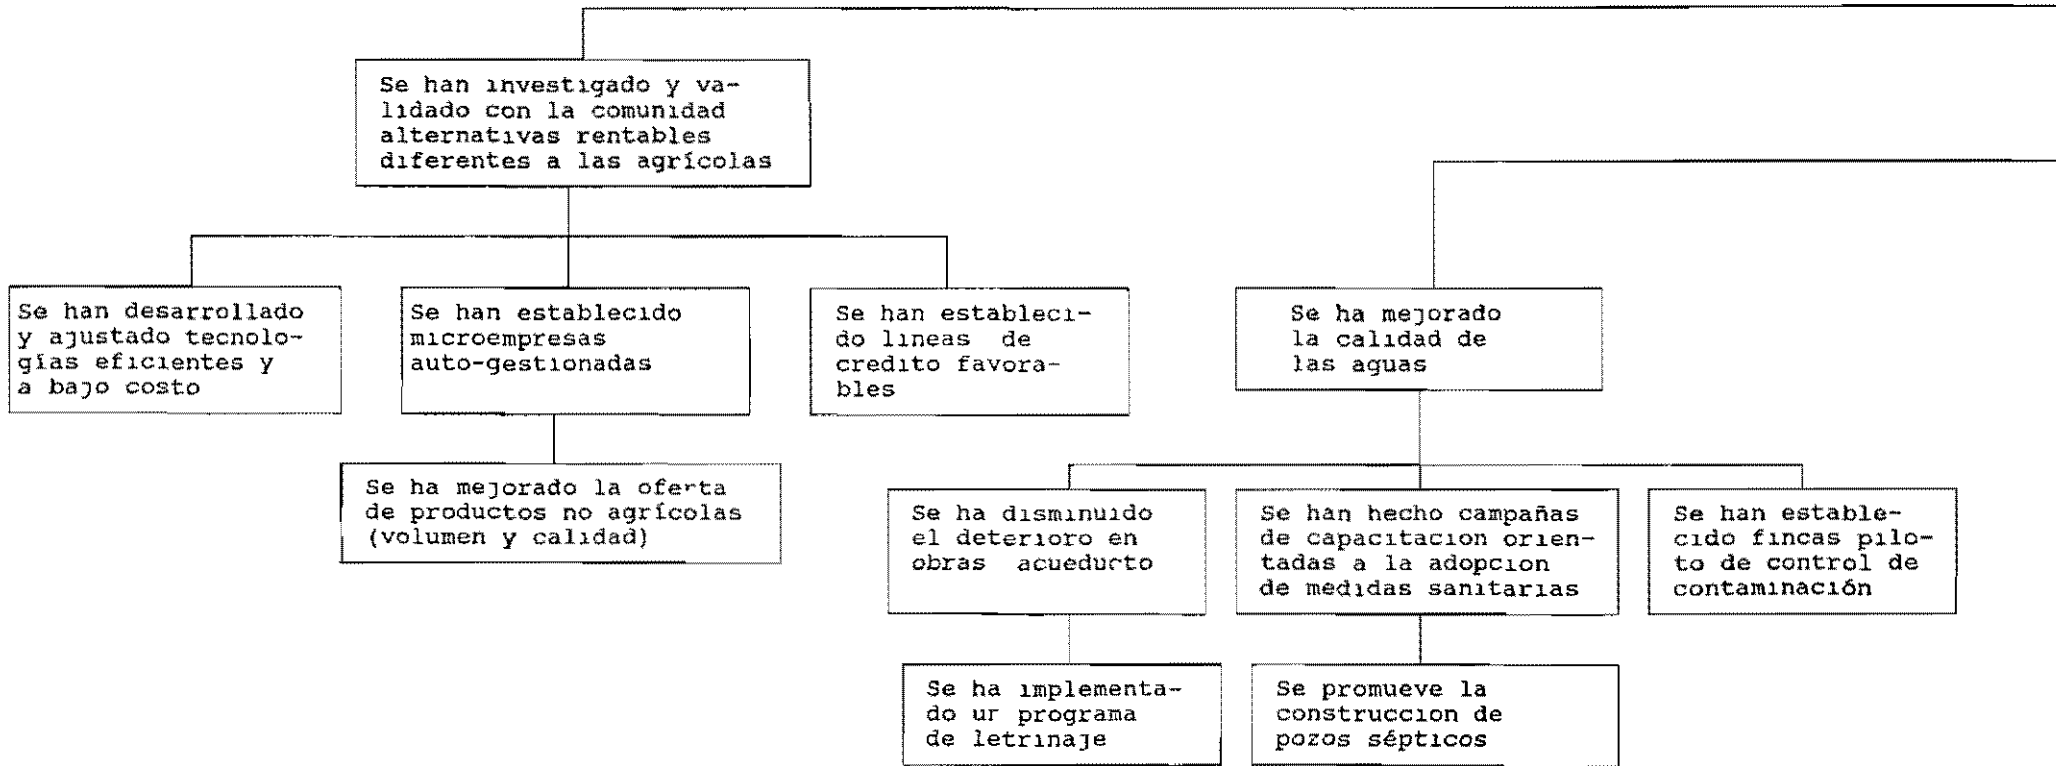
Se han investigado y validado con la comunidad alternativas rentables diferentes a las agrícolas

Se han desarrollado y ajustado tecnologías eficientes y a bajo costo

Se han establecido microempresas auto-gestionadas

Se han establecido lineas de credito favorables

Se ha mejorado la oferta de productos no agrícolas (volumen y calidad)

Se ha mejorado la calidad de las aguas

Se ha disminuido el deterioro en obras acueducto

Se han hecho campañas de capacitacion orientadas a la adopcion de medidas sanitarias

Se han establecido fincas piloto de control de contaminación

Se ha implementado ur programa de letrinaje

Se promueve la construccion de pozos sépticos